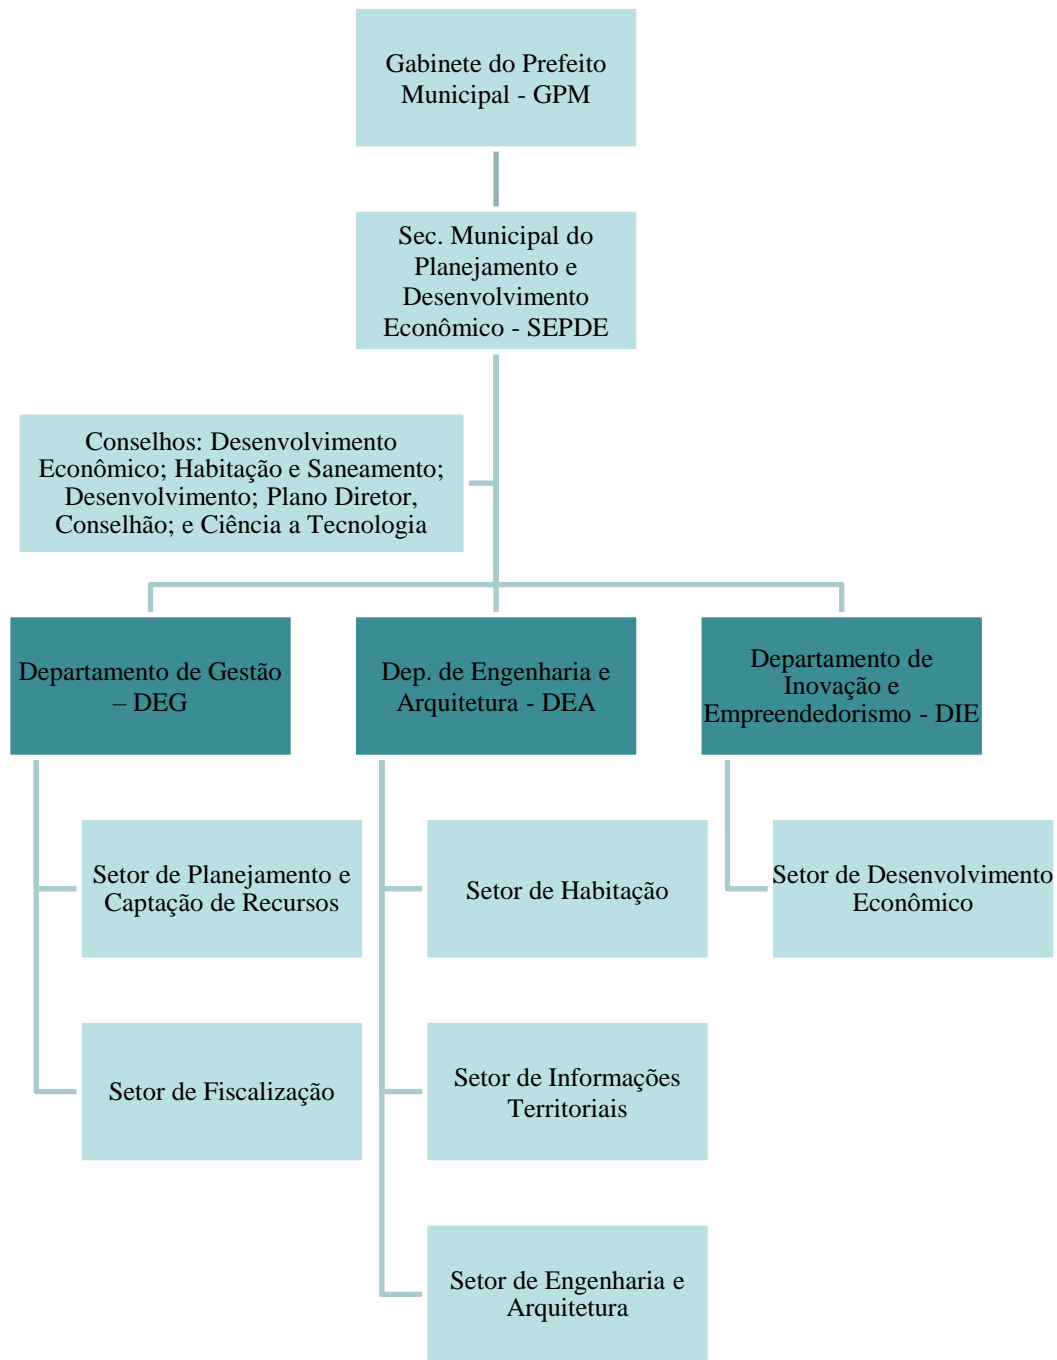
Gabinete do Prefeito Municipal - GPM

Sec. Municipal do Planejamento e Desenvolvimento Econômico - SEPDE

Conselhos: Desenvolvimento Econômico; Habitação e Saneamento; Desenvolvimento; Plano Diretor, Conselhão; e Ciência a Tecnologia

Departamento de Gestão – DEG

Dep. de Engenharia e Arquitetura - DEA

Departamento de Inovação e Empreendedorismo - DIE

Setor de Planejamento e Captação de Recursos

Setor de Fiscalização

Setor de Habitação

Setor de Informações Territoriais

Setor de Engenharia e Arquitetura

Setor de Desenvolvimento Econômico